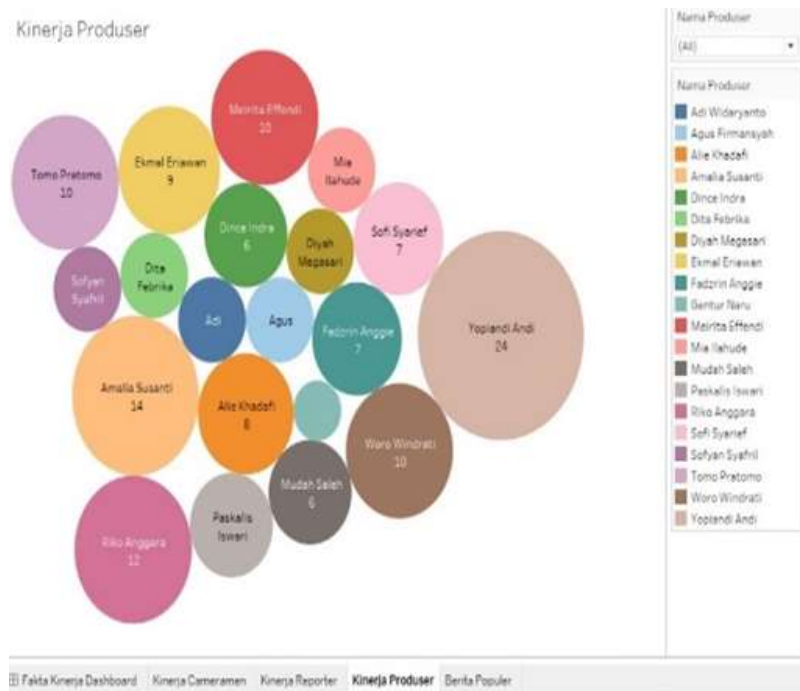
Kinerja Produser

Meirita Effendi
10

Tomo Pratomo
10

Ekmal Eriawan
9

Mie Ilahude

Dince Indra
6

Sofi Syarief
7

Diyah Megasari

Sofyan Syafril

Dita Febrika

Adi

Agus

Fadzrin Anggie
7

Yopiandi Andi
24

Amalia Susanti
14

Alie Khadafi
6

Woro Windrati
10

Mudah Saleh
6

Paskalis Iswari

Riko Anggara
12

Nama Produser
(All)

Nama Produser
Adi Widaryanto
Agus Firmansyah
Alie Khadafi
Amalia Susanti
Dince Indra
Dita Febrika
Diyah Megasari
Ekmal Eriawan
Fadzrin Anggie
Gentur Naru
Meirita Effendi
Mie Ilahude
Mudah Saleh
Paskalis Iswari
Riko Anggara
Sofi Syarief
Sofyan Syafril
Tomo Pratomo
Woro Windrati
Yopiandi Andi

Fakta Kinerja Dashboard | Kinerja Cameramen | Kinerja Reporter | Kinerja Produser | Berita Populer